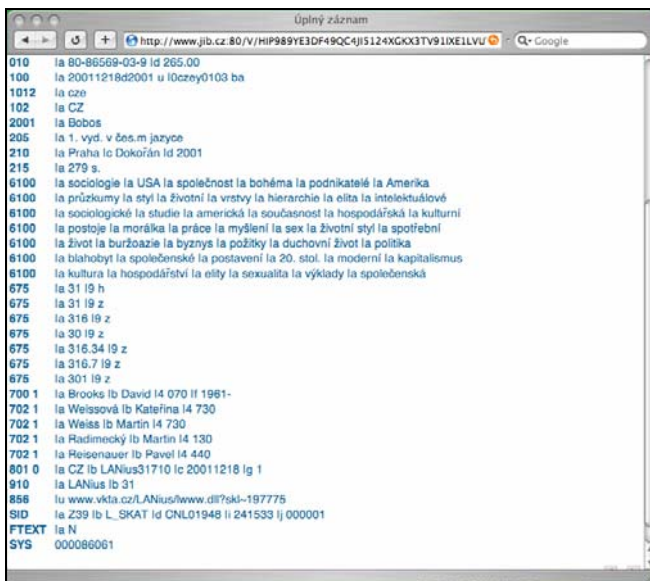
Úplný záznam

http://www.jib.cz:80/V/HIP989YE3DF49QC4JI5124XGKX3TV91IXE1LVU

Q- Google

010 la 80-86569-03-9 ld 265.00
100 la 20011218d2001 u l0czey0103 ba
1012 la cze
102 la CZ
2001 la Bobos
205 la 1. vyd. v čes.m jazyce
210 la Praha lc Dokořán ld 2001
215 la 279 s.
6100 la sociologie la USA la společnost la bohéma la podnikatelé la Amerika
6100 la průzkumy la styl la životní la vrstvy la hierarchie la elita la intelektuálové
6100 la sociologické la studie la americká la současnost la hospodářská la kulturní
6100 la postoje la morálka la práce la myšlení la sex la životní styl la spotřební
6100 la život la buržoazie la byznys la požitky la duchovní život la politika
6100 la blahobyt la společenské la postavení la 20. stol. la moderní la kapitalismus
6100 la kultura la hospodářství la elity la sexualita la výklady la společenská
675 la 31 l9 h
675 la 31 l9 z
675 la 316 l9 z
675 la 30 l9 z
675 la 316.34 l9 z
675 la 316.7 l9 z
675 la 301 l9 z
700 1 la Brooks lb David l4 070 lf 1961-
702 1 la Weissová lb Kateřina l4 730
702 1 la Weiss lb Martin l4 730
702 1 la Radimecký lb Martin l4 130
702 1 la Reisenauer lb Pavel l4 440
801 0 la CZ lb LANius31710 lc 20011218 lg 1
910 la LANius lb 31
856 lu www.vkta.cz/LANius/lwww.dll?skl~197775
SID la Z39 lb L_SKAT ld CNL01948 li 241533 lj 000001
FTEXT la N
SYS 000086061